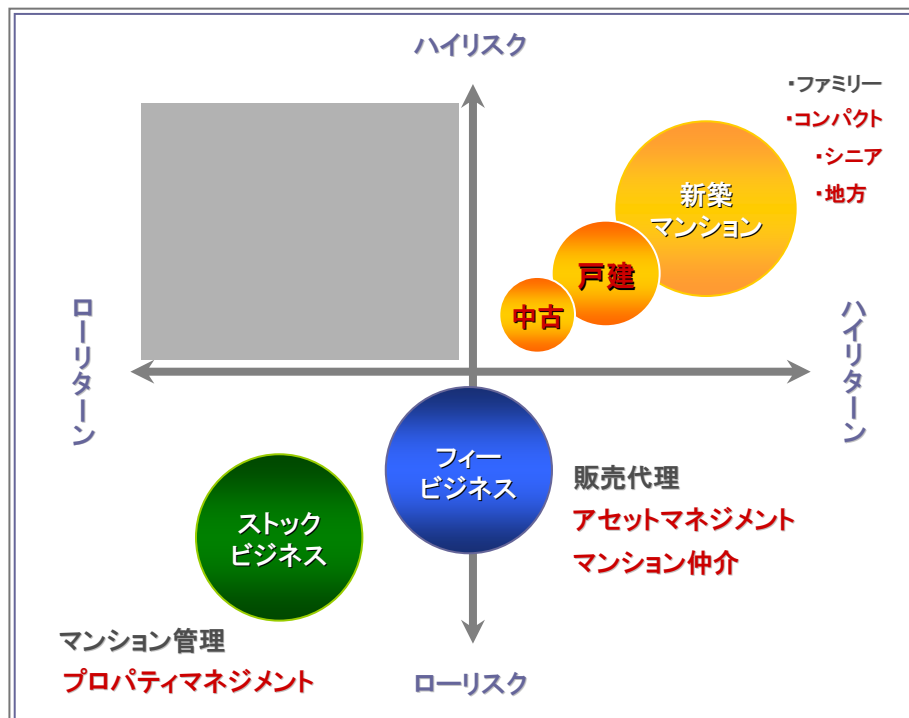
ハイリスク

・ファミリー
・コンパクト
・シニア
・地方

新築
マンション

戸建

中古

ローリターン

ハイリターン

フィー
ビジネス

販売代理
アセットマネジメント
マンション仲介

ストック
ビジネス

マンション管理
プロパティマネジメント

ローリスク